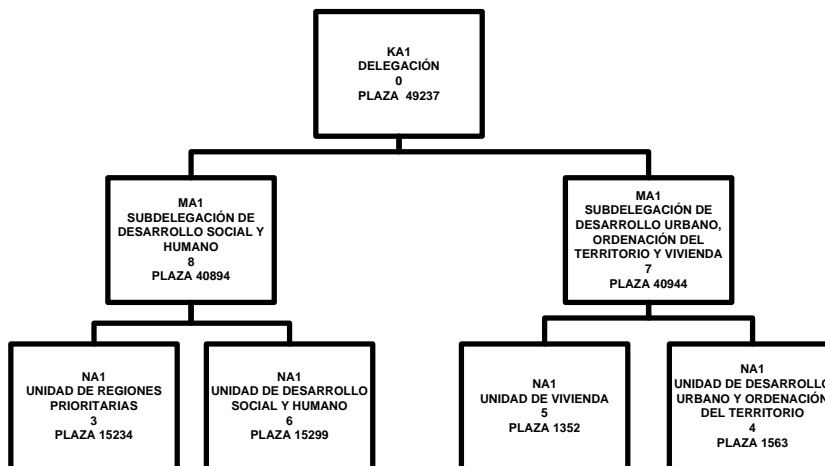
KA1
DELEGACIÓN
0
PLAZA 49237

MA1
SUBDELEGACIÓN DE DESARROLLO SOCIAL Y HUMANO
8
PLAZA 40894

MA1
SUBDELEGACIÓN DE DESARROLLO URBANO, ORDENACIÓN DEL TERRITORIO Y VIVIENDA
7
PLAZA 40944

NA1
UNIDAD DE REGIONES PRIORITARIAS
3
PLAZA 15234

NA1
UNIDAD DE DESARROLLO SOCIAL Y HUMANO
6
PLAZA 15299

NA1
UNIDAD DE VIVIENDA
5
PLAZA 1352

NA1
UNIDAD DE DESARROLLO URBANO Y ORDENACIÓN DEL TERRITORIO
4
PLAZA 1563